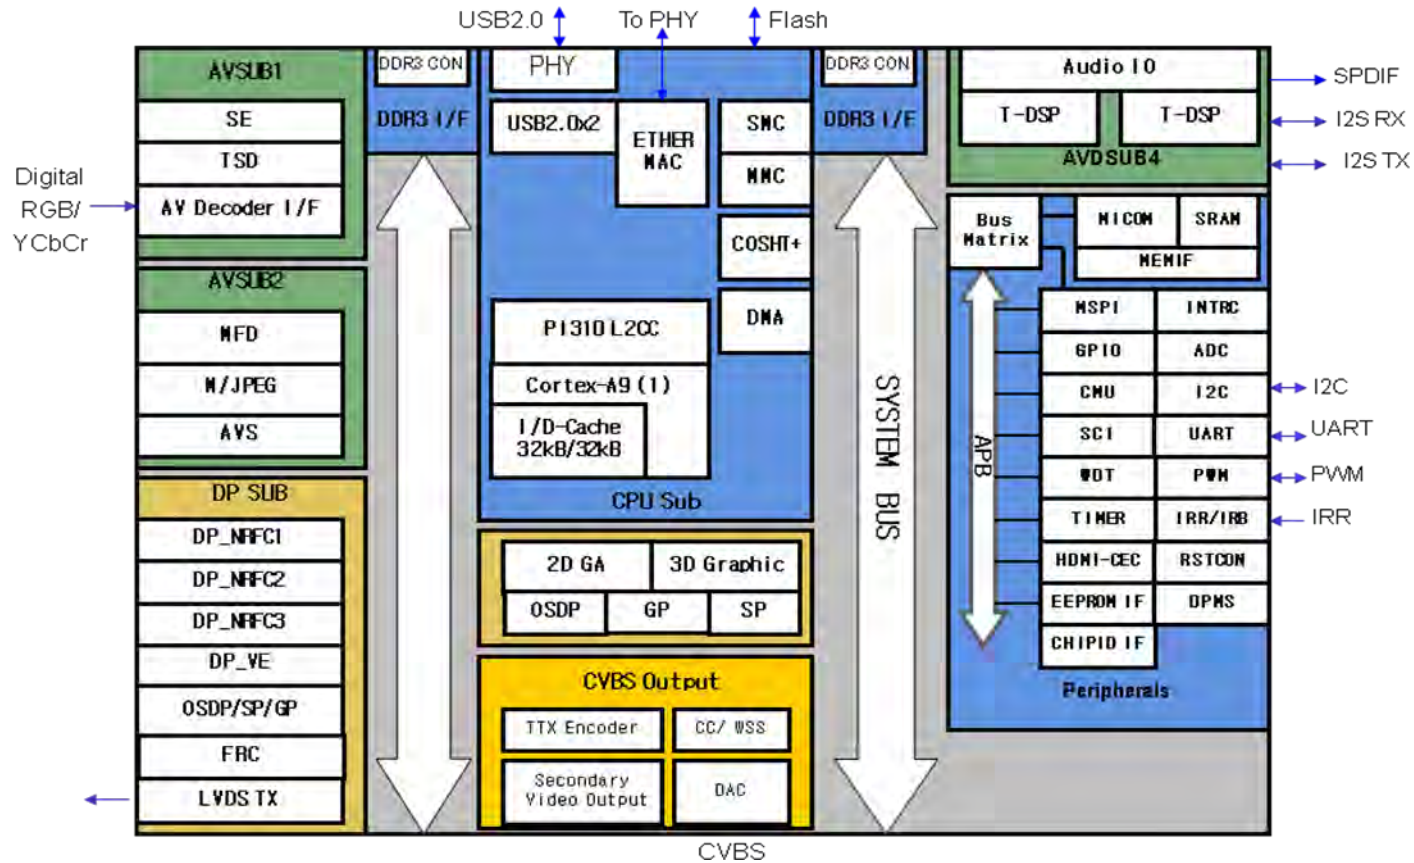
USB2.0
To PHY
Flash

AVSUB1
SE
TSD
AV Decoder I/F
Digital RGB/ YCbCr

AVSUB2
MFD
M/JPEG
AVS

DP SUB
DP_MRFC1
DP_MRFC2
DP_MRFC3
DP_VE
OSDP/SP/GP
FRC
LVDS TX

DDR3 CON
DDR3 I/F

PHY
USB2.0x2
ETHER MAC
SMC
MMC
COSHT+
DMA
PI310 L2CC
Cortex-A9 (1)
I/D-Cache 32kB/32kB
CPU Sub

2D GA
3D Graphic
OSDP
GP
SP

CVBS Output
TTX Encoder
CC/ WSS
Secondary Video Output
DAC
CVBS

DDR3 CON
DDR3 I/F

SYSTEM BUS

Audio IO
T-DSP
T-DSP
AVDSUB4
SPDIF
I2S RX
I2S TX

Bus Matrix
MICOM
SRAM
MEMIF
APB
MSPI
INTRC
GPIO
ADC
CMU
I2C
SCI
UART
WDT
PWM
TIMER
IRR/IRB
HDMI-CEC
RSTCON
EEPROM IF
DPMS
CHIPID IF
Peripherals
I2C
UART
PWM
IRR